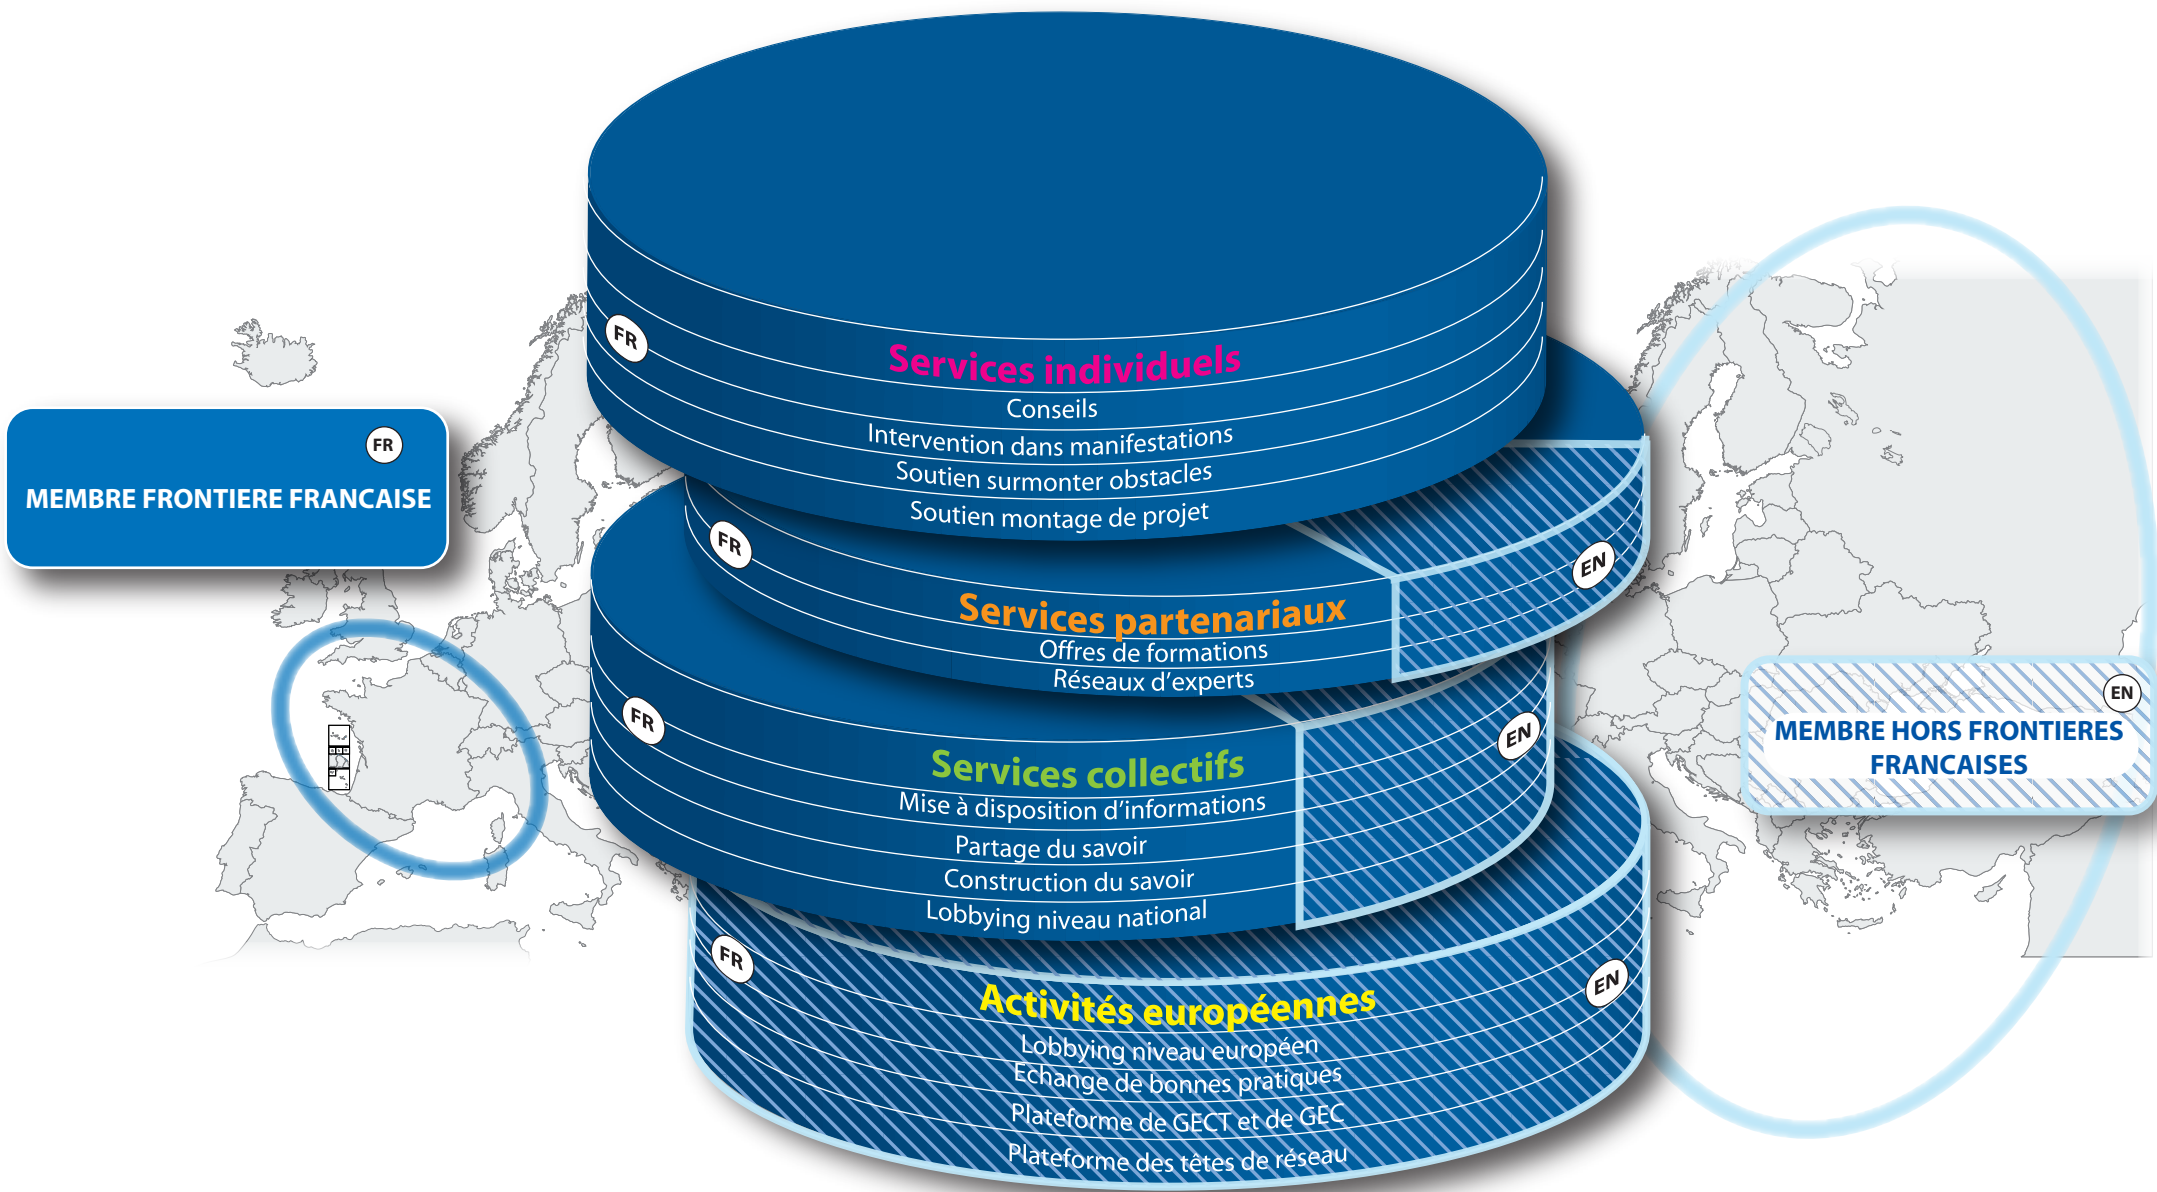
FR

MEMBRE FRONTIERE FRANCAISE

FR

Services individuels

Conseils

Intervention dans manifestations

Soutien surmonter obstacles

Soutien montage de projet

FR

EN

Services partenariaux

Offres de formations

Réseaux d'experts

FR

EN

Services collectifs

Mise à disposition d'informations

Partage du savoir

Construction du savoir

Lobbying niveau national

FR

EN

Activités européennes

Lobbying niveau européen

Echange de bonnes pratiques

Plateforme de GECT et de GEC

Plateforme des têtes de réseau

EN

MEMBRE HORS FRONTIERES FRANCAISES